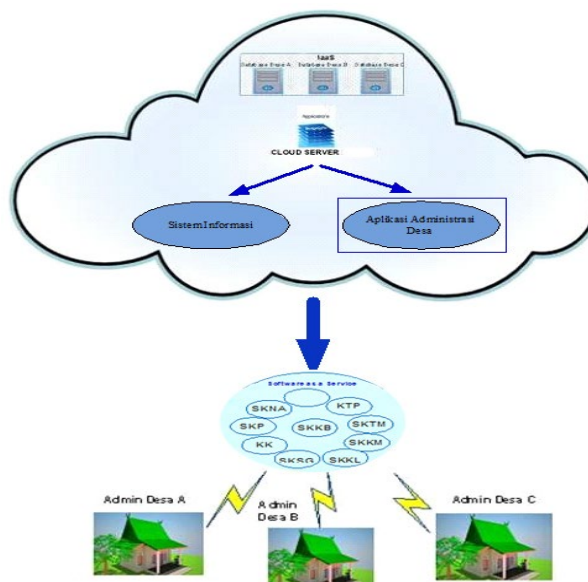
IaaS
Database Desa A
Database Desa B
Database Desa C
Application
CLOUD SERVER
SistemInformasi
Aplikasi Administrasi Desa
Software as a Service
SKNA
KTP
SKP
SKKB
SKTM
KK
SKKM
SKSG
SKKL
Admin Desa A
Admin Desa B
Admin Desa C